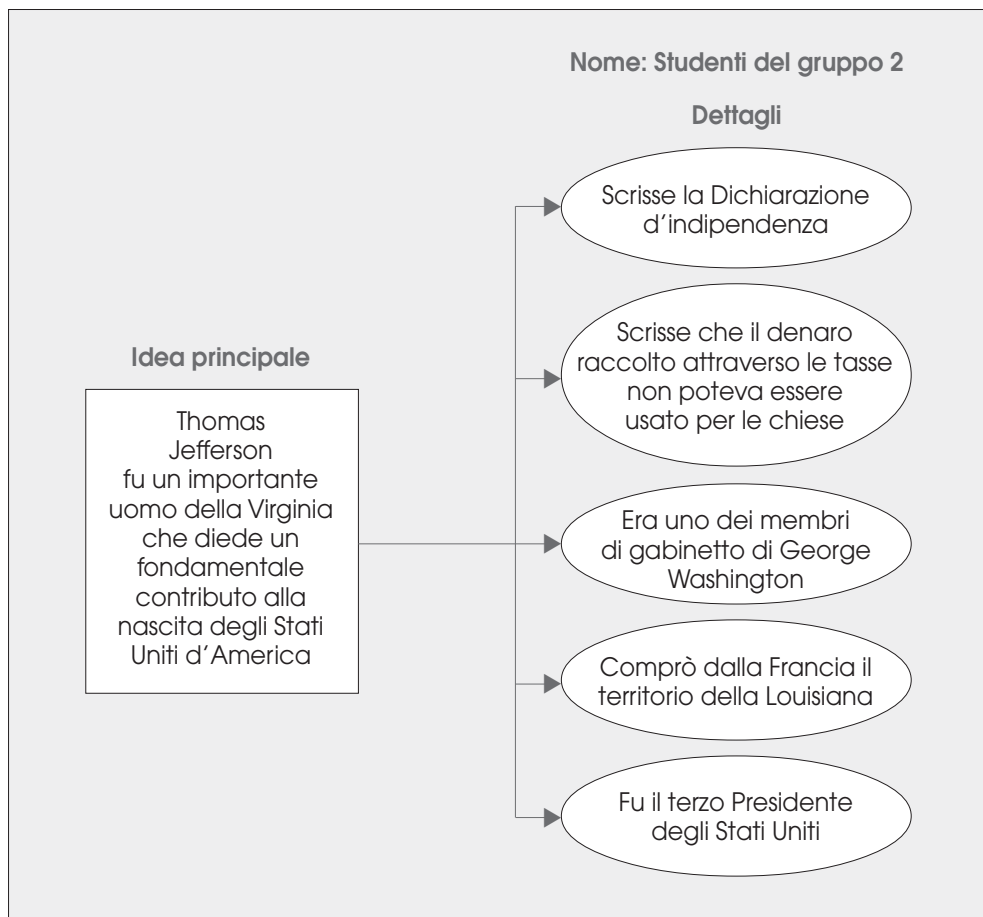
Nome: Studenti del gruppo 2

Dettagli

Idea principale

Thomas Jefferson fu un importante uomo della Virginia che diede un fondamentale contributo alla nascita degli Stati Uniti d'America

Scrisse la Dichiarazione d'indipendenza

Scrisse che il denaro raccolto attraverso le tasse non poteva essere usato per le chiese

Era uno dei membri di gabinetto di George Washington

Comprò dalla Francia il territorio della Louisiana

Fu il terzo Presidente degli Stati Uniti